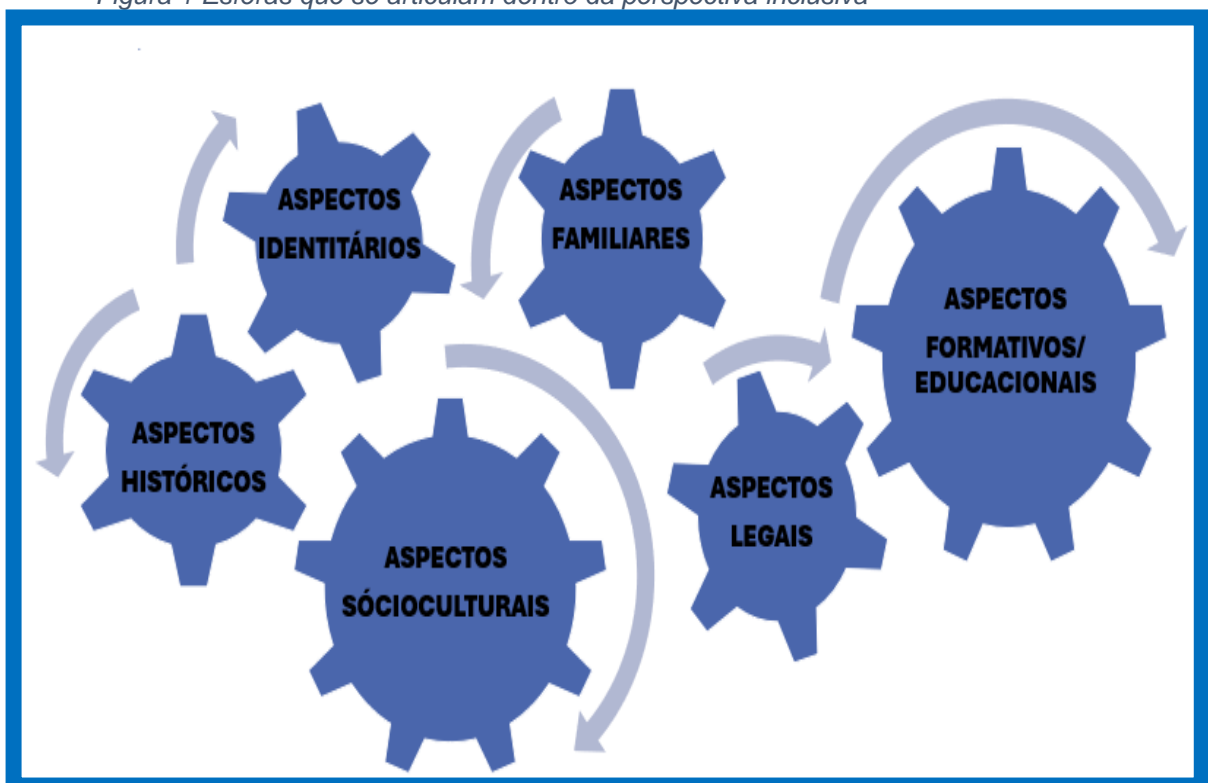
Figura 1 Esferas que se articulam dentro da perspectiva inclusiva

ASPECTOS IDENTITÁRIOS

ASPECTOS FAMILIARES

ASPECTOS FORMATIVOS/ EDUCACIONAIS

ASPECTOS HISTÓRICOS

ASPECTOS SÓCIOCULTURAIS

ASPECTOS LEGAIS